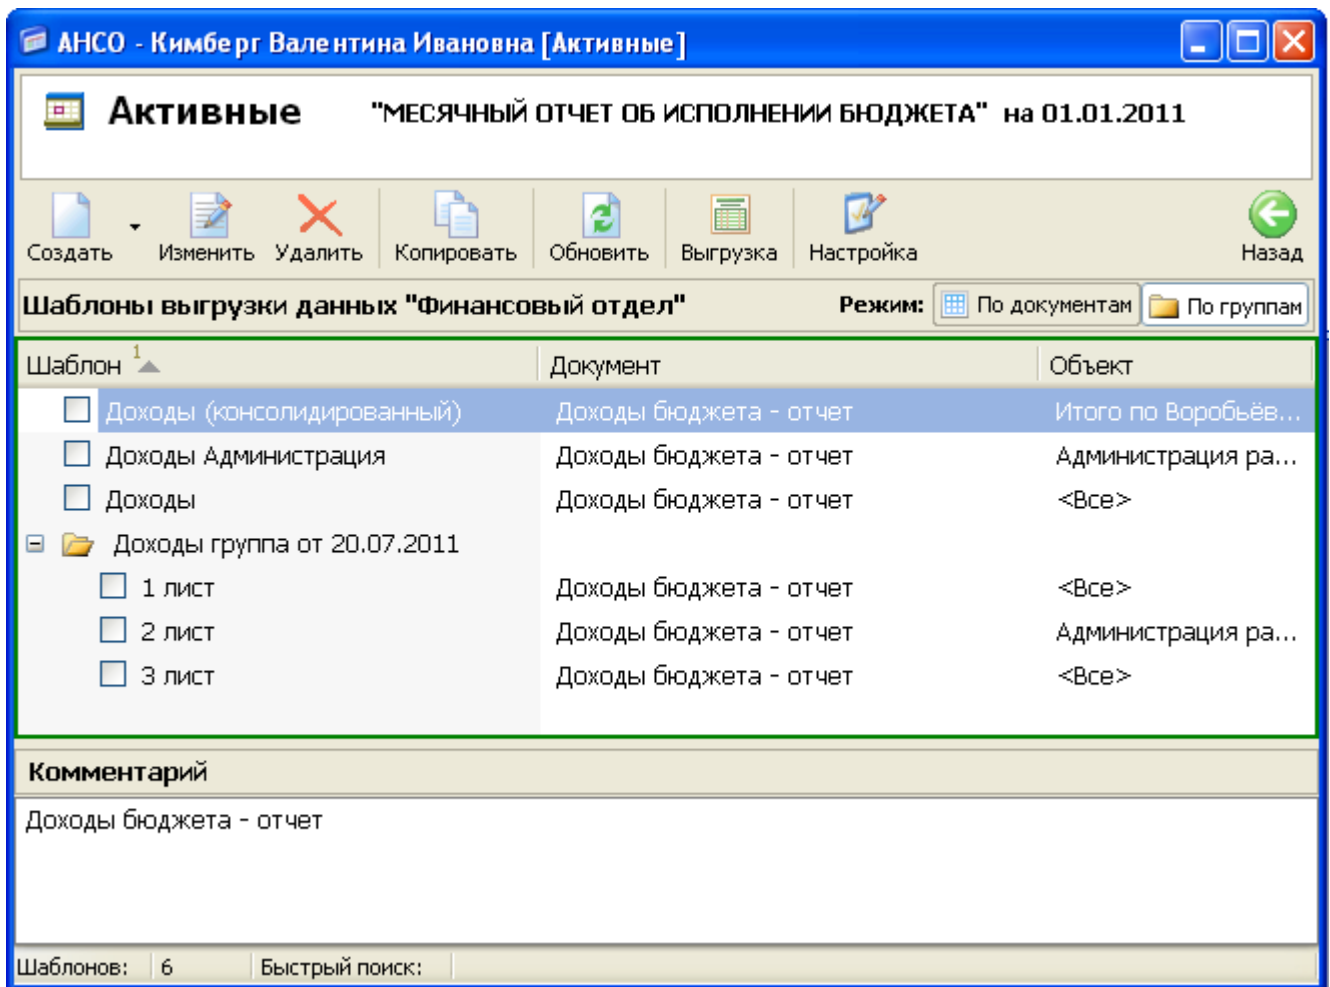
АНСО - Кимберг Валентина Ивановна [Активные]

Активные "МЕСЯЧНЫЙ ОТЧЕТ ОБ ИСПОЛНЕНИИ БЮДЖЕТА" на 01.01.2011

Создать Изменить Удалить Копировать Обновить Выгрузка Настройка Назад

Шаблоны выгрузки данных "Финансовый отдел" Режим: По документам По группам

| Шаблон 1 | Документ | Объект |
|---|---|---|
| Доходы (консолидированный) | Доходы бюджета - отчет | Итого по Воробьёв... |
| Доходы Администрация | Доходы бюджета - отчет | Администрация ра... |
| Доходы | Доходы бюджета - отчет | <Все> |
| Доходы группа от 20.07.2011 | | |
| 1 лист | Доходы бюджета - отчет | <Все> |
| 2 лист | Доходы бюджета - отчет | Администрация ра... |
| 3 лист | Доходы бюджета - отчет | <Все> |

Комментарий

Доходы бюджета - отчет

Шаблонов: 6 Быстрый поиск: